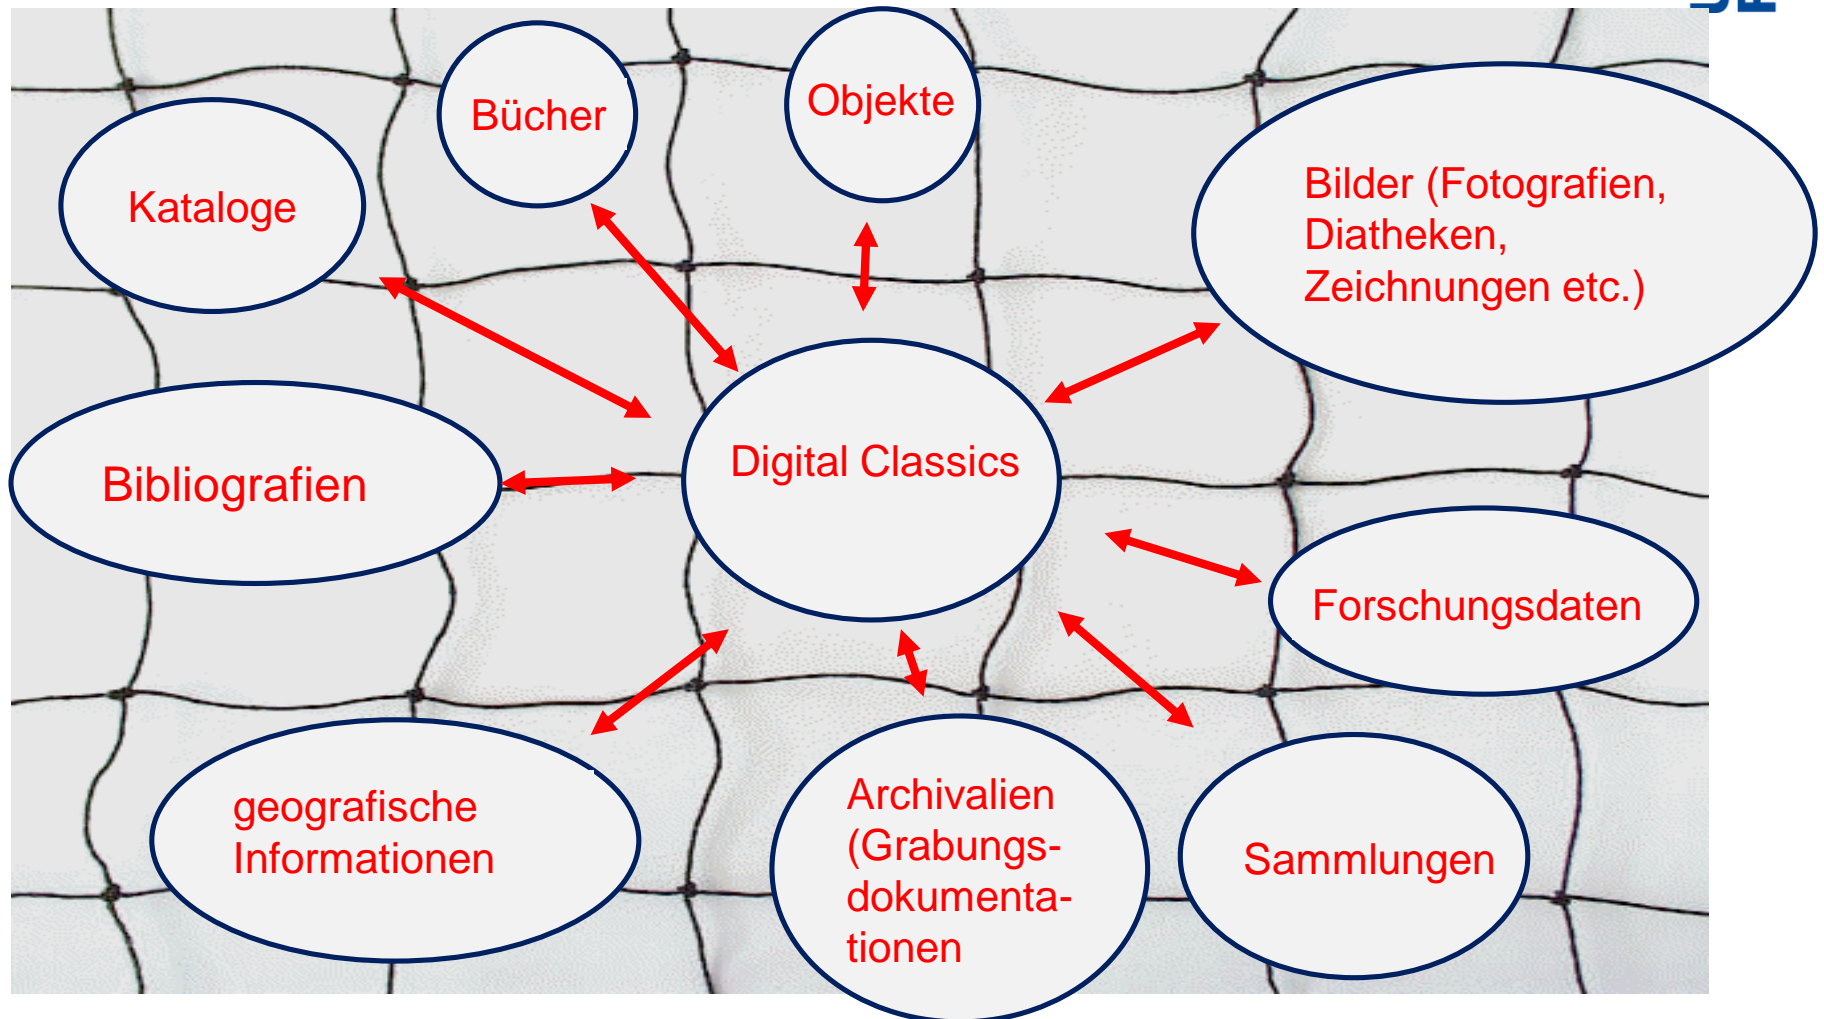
Bücher

Objekte

Kataloge

Bilder (Fotografien, Diatheken, Zeichnungen etc.)

Digital Classics

Bibliografien

Forschungsdaten

geografische Informationen

Archivalien (Grabungsdokumentationen

Sammlungen